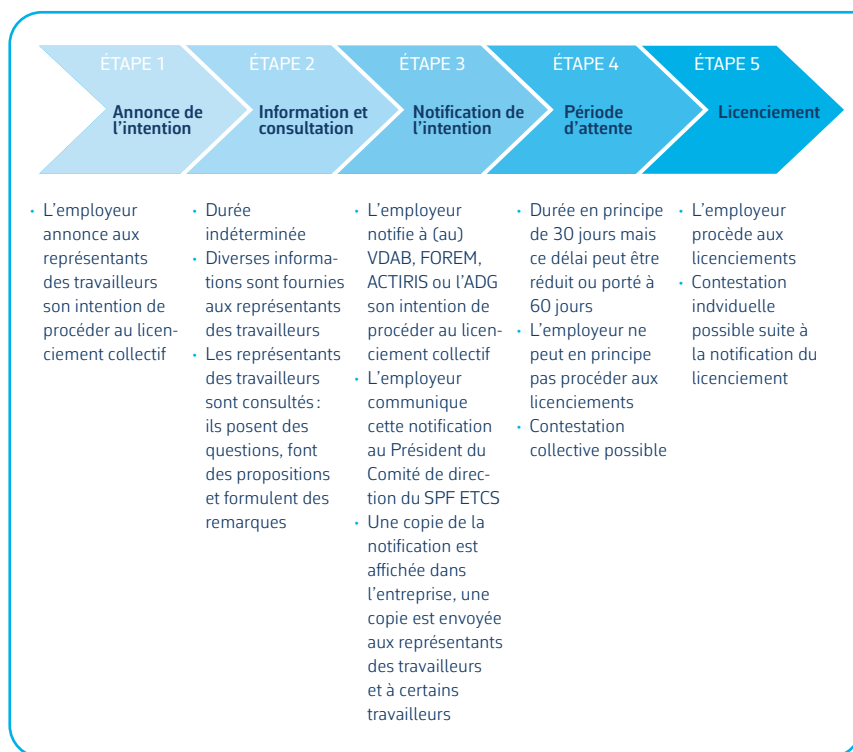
ÉTAPE 1
Annonce de l'intention

ÉTAPE 2
Information et consultation

ÉTAPE 3
Notification de l'intention

ÉTAPE 4
Période d'attente

ÉTAPE 5
Licenciement

• L'employeur annonce aux représentants des travailleurs son intention de procéder au licenciement collectif

• Durée indéterminée
• Diverses informations sont fournies aux représentants des travailleurs
• Les représentants des travailleurs sont consultés : ils posent des questions, font des propositions et formulent des remarques

• L'employeur notifie à (au) VDAB, FOREM, ACTIRIS ou l'ADG son intention de procéder au licenciement collectif
• L'employeur communique cette notification au Président du Comité de direction du SPF ETCS
• Une copie de la notification est affichée dans l'entreprise, une copie est envoyée aux représentants des travailleurs et à certains travailleurs

• Durée en principe de 30 jours mais ce délai peut être réduit ou porté à 60 jours
• L'employeur ne peut en principe pas procéder aux licenciements
• Contestation collective possible

• L'employeur procède aux licenciements
• Contestation indviduelle possible suite à la notification du licenciement